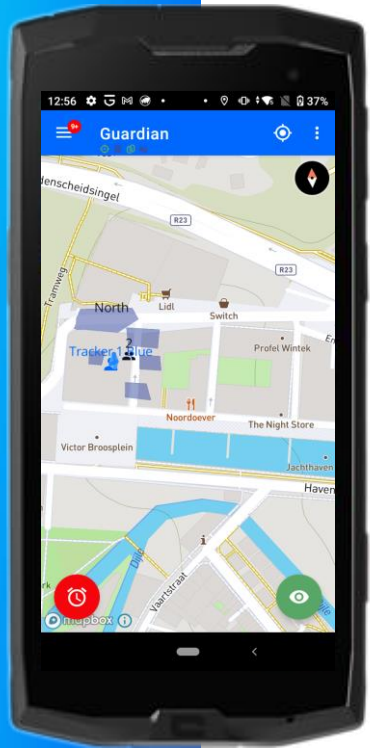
12:56 37%

9+ Guardian

denscheidsingel

R23

R23

Tramweg

North

Lidl

Switch

2

Tracker 1 blue

Profel Wintek

En

Noordoever

The Night Store

Victor Broosplein

Jachthaven

Haven

Vaartstraat

mapbox